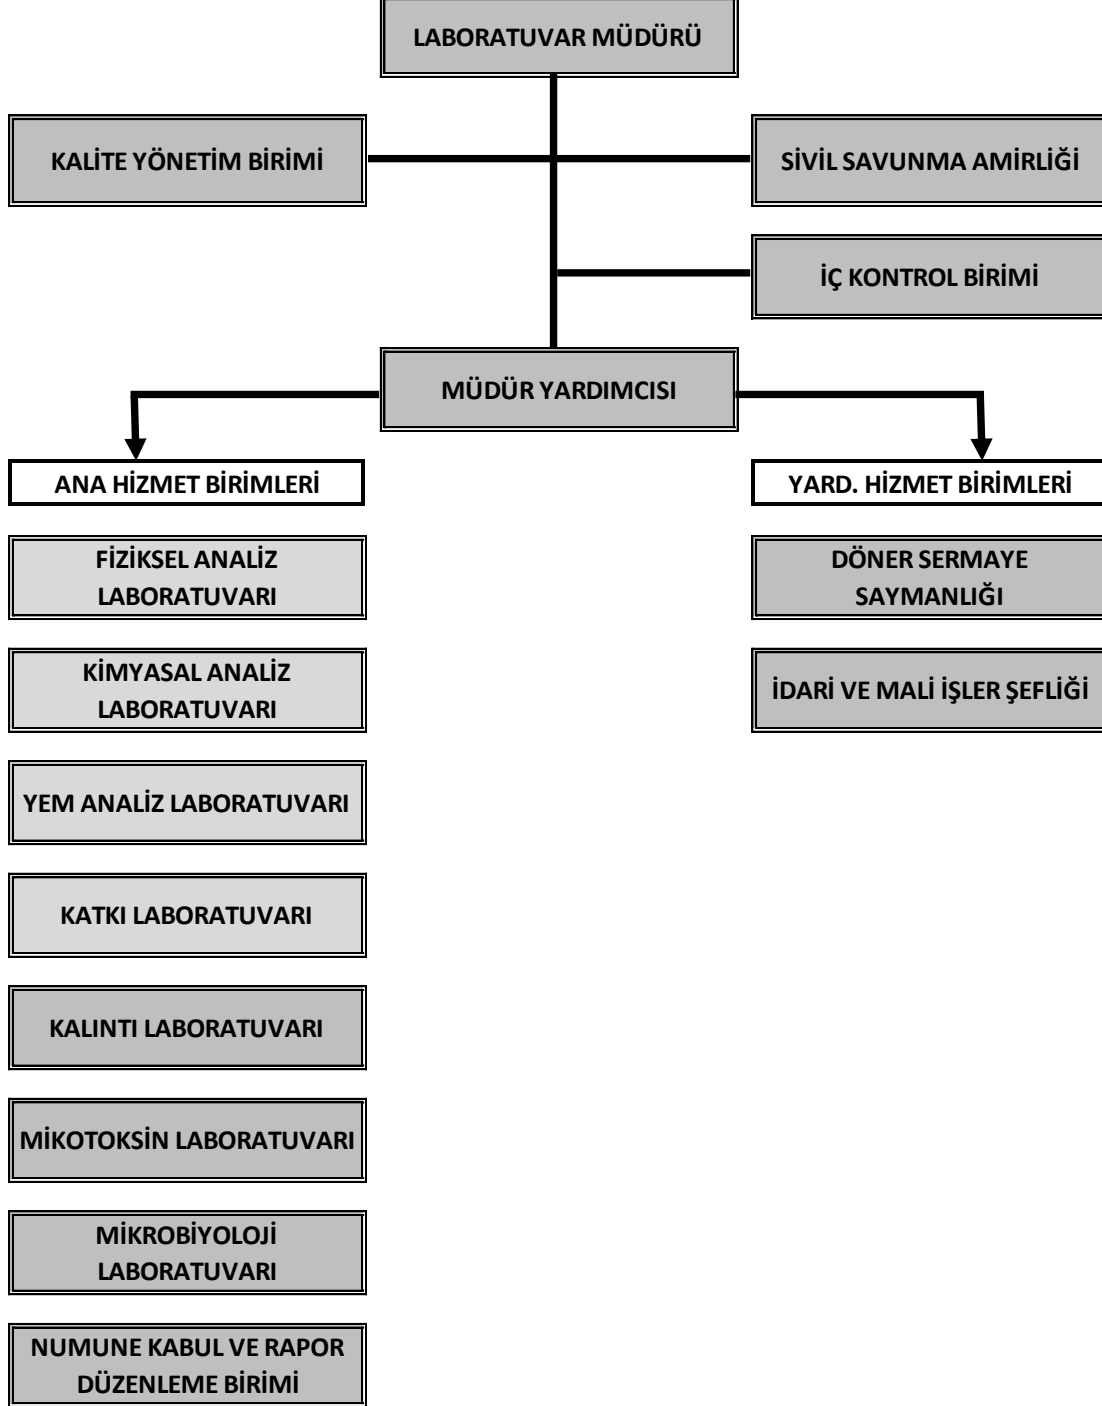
LABORATUVAR MÜDÜRÜ

KALİTE YÖNETİM BİRİMİ

SİVİL SAVUNMA AMİRLİĞİ

İÇ KONTROL BİRİMİ

MÜDÜR YARDIMCISI

ANA HİZMET BİRİMLERİ

YARD. HİZMET BİRİMLERİ

FİZİKSEL ANALİZ LABORATUVARI

KİMYASAL ANALİZ LABORATUVARI

YEM ANALİZ LABORATUVARI

KATKI LABORATUVARI

KALINTI LABORATUVARI

MİKOTOKSİN LABORATUVARI

MİKROBİYOLOJİ LABORATUVARI

NUMUNE KABUL VE RAPOR DÜZENLEME BİRİMİ

DÖNER SERMAYE SAYMANLIĞI

İDARİ VE MALİ İŞLER ŞEFLİĞİ